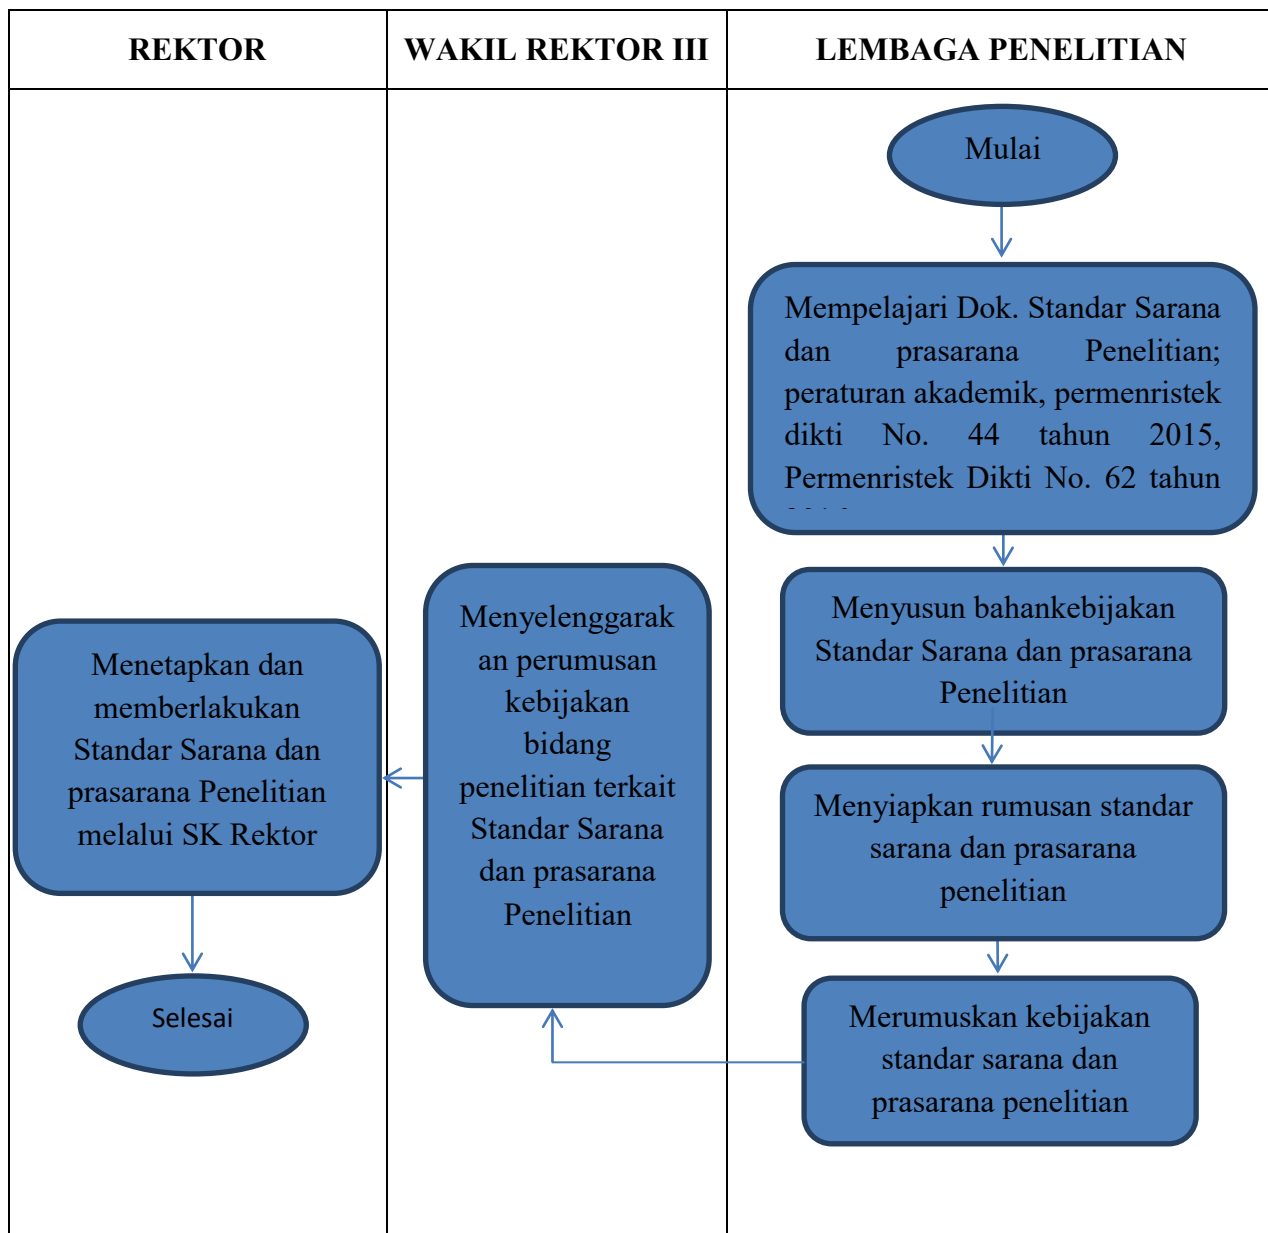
| REKTOR | WAKIL REKTOR III | LEMBAGA PENELITIAN |
|---|---|---|

Mulai

Mempelajari Dok. Standar Sarana dan prasarana Penelitian; peraturan akademik, permenristek dikti No. 44 tahun 2015, Permenristek Dikti No. 62 tahun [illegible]

Menyusun bahankebijakan Standar Sarana dan prasarana Penelitian

Menyiapkan rumusan standar sarana dan prasarana penelitian

Merumuskan kebijakan standar sarana dan prasarana penelitian

Menyelenggarakan perumusan kebijakan bidang penelitian terkait Standar Sarana dan prasarana Penelitian

Menetapkan dan memberlakukan Standar Sarana dan prasarana Penelitian melalui SK Rektor

Selesai